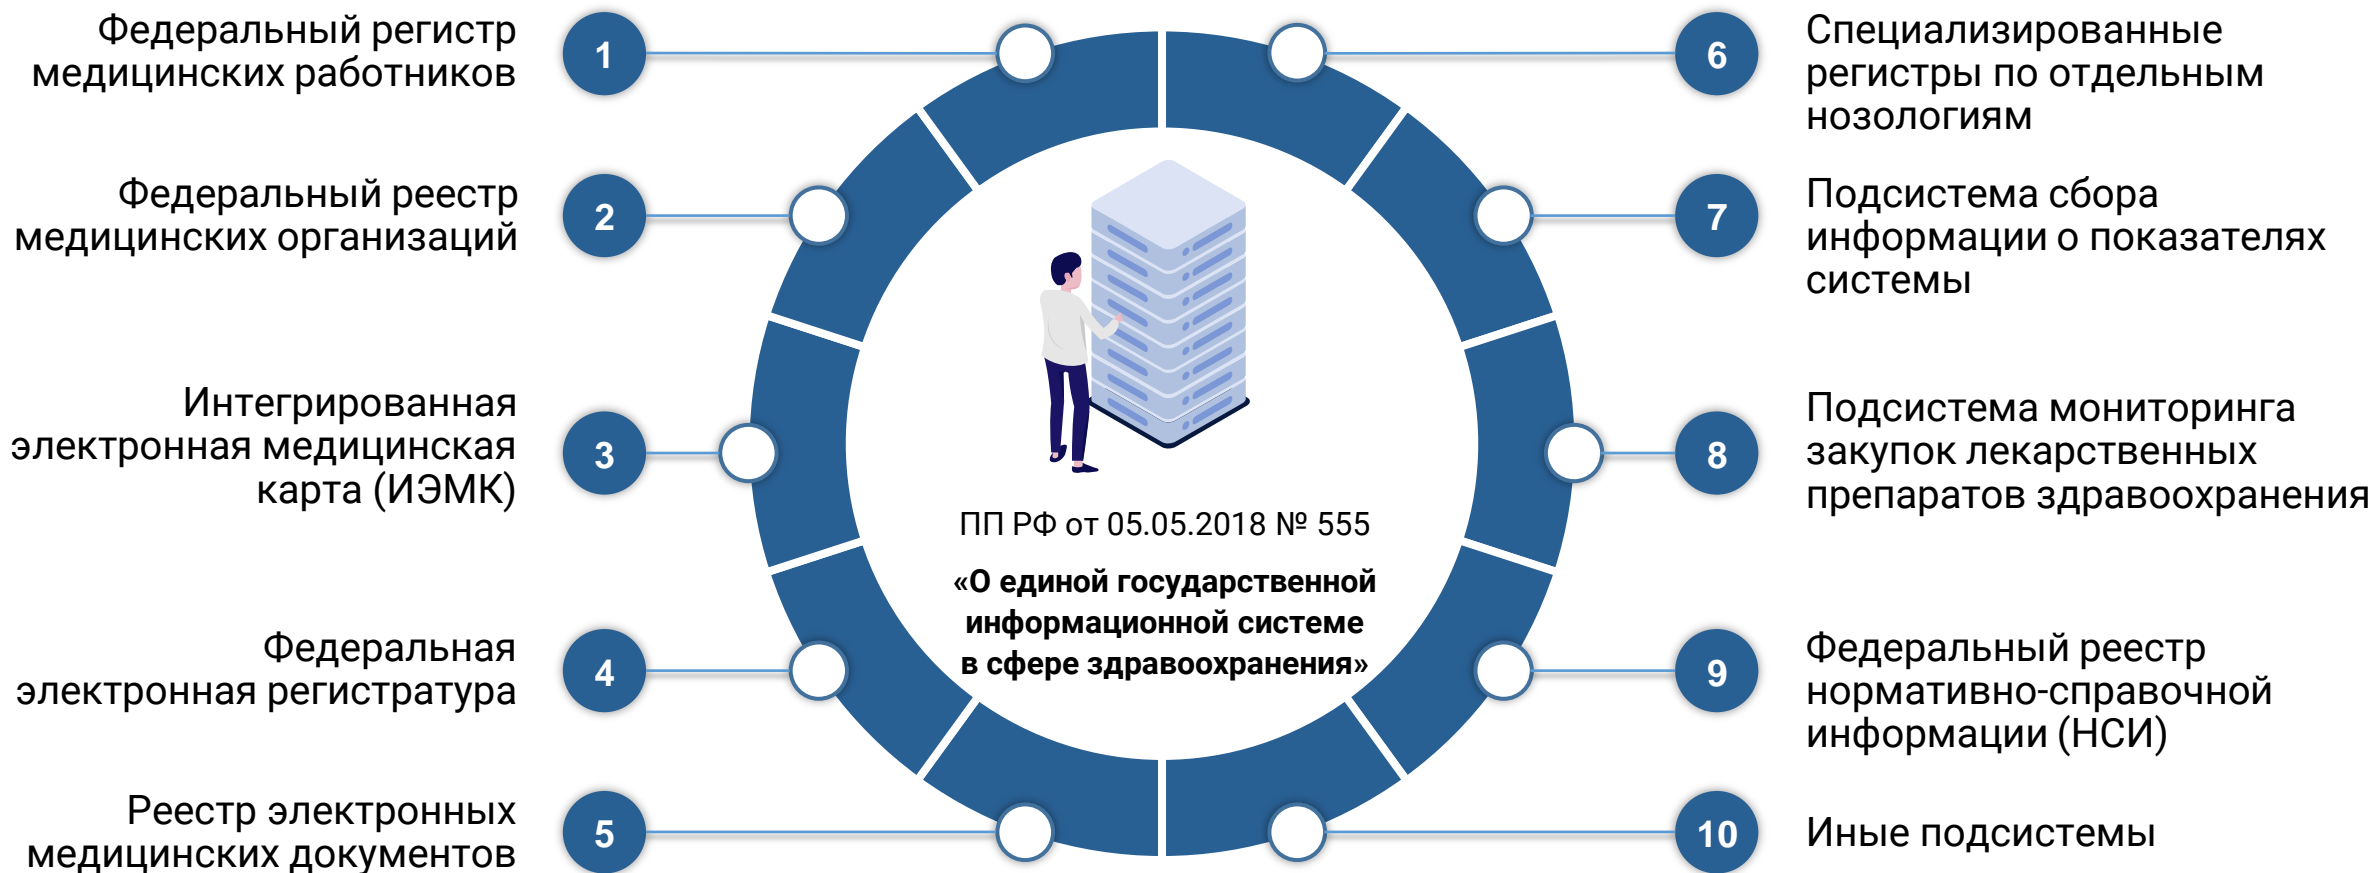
Федеральный регистр медицинских работников

1

Федеральный реестр медицинских организаций

2

Интегрированная электронная медицинская карта (ИЭМК)

3

Федеральная электронная регистратура

4

Реестр электронных медицинских документов

5

ПП РФ от 05.05.2018 № 555

«О единой государственной информационной системе в сфере здравоохранения»

6

Специализированные регистры по отдельным нозологиям

7

Подсистема сбора информации о показателях системы

8

Подсистема мониторинга закупок лекарственных препаратов здравоохранения

9

Федеральный реестр нормативно-справочной информации (НСИ)

10

Иные подсистемы